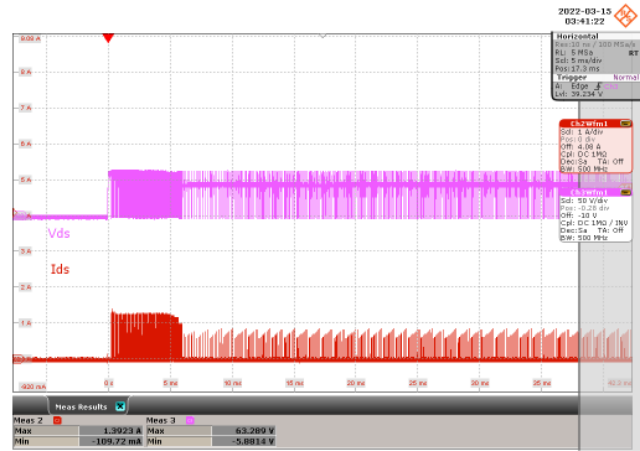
2022-03-15
03:41:22

9.08 A
8 A
7 A
6 A
5 A
4 A
3 A
2 A
1 A
-920 mA

Vds
Ids

0 s
5 ms
10 ms
15 ms
20 ms
25 ms
30 ms
35 ms
42.7 ms

Horizontal
Rec:10 ns / 100 MSa/s
RL: 5 MSa RT
Scl: 5 ms/div
Pos: 17.3 ms

Trigger Normal
A: Edge C3
Lvl: 39.234 V

Ch2Wfm1
Scl: 1 A/div
Pos: 0 div
Off: 4.08 A
Cpl: DC 1MΩ
Dec:Sa TA: Off
BW: 500 MHz

Ch3Wfm1
Scl: 50 V/div
Pos: -0.28 div
Off: -10 V
Cpl: DC 1MΩ / INV
Dec:Sa TA: Off
BW: 500 MHz

Meas Results

| Meas 2 | | Meas 3 | |
|---|---|---|---|
| Max | 1.3923 A | Max | 63.289 V |
| Min | -109.72 mA | Min | -5.8814 V |